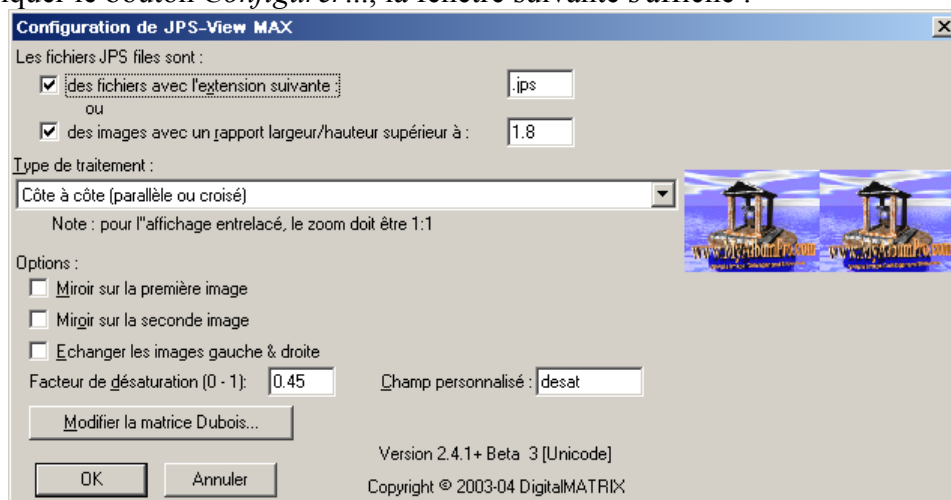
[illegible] le bouton Configurer..., la fenêtre suivante s'affiche :

Configuration de JPS-View MAX

Les fichiers JPS files sont :

des fichiers avec l'extension suivante : .jps

ou

des images avec un rapport largeur/hauteur supérieur à : 1.8

Type de traitement :

Côte à côte (parallèle ou croisé)

Note : pour l''affichage entrelacé, le zoom doit être 1:1

Options :

Miroir sur la première image

Miroir sur la seconde image

Echanger les images gauche & droite

Facteur de désaturation (0 - 1): 0.45

Champ personnalisé : desat

Modifier la matrice Dubois...

Version 2.4.1+ Beta 3 [Unicode]

OK

Annuler

Copyright © 2003-04 DigitalMATRIX